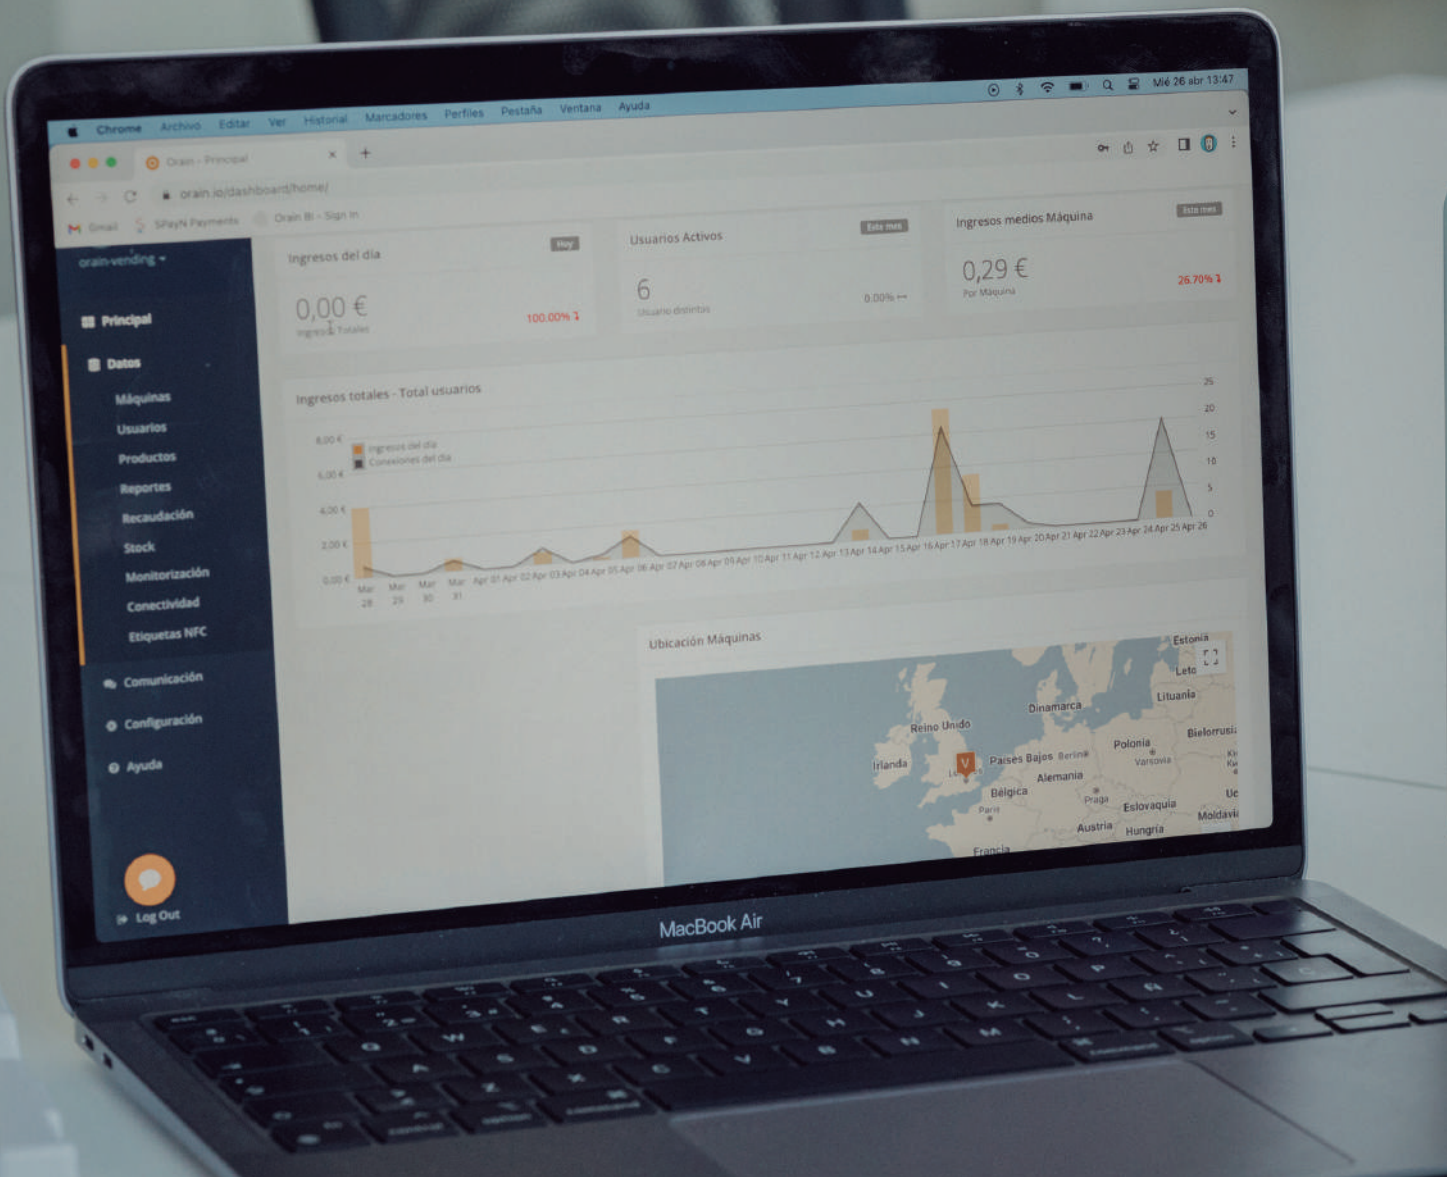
Chrome Archivo Editar Ver Historial Marcadores Perfiles Pestaña Ventana Ayuda

Mié 26 abr 13:47

Orain - Principal

orain.io/dashboard/home/

Gmail SPayN Payments Orain BI - Sign In

orain-vending

Principal
Datos
Máquinas
Usuarios
Productos
Reportes
Recaudación
Stock
Monitorización
Conectividad
Etiquetas NFC
Comunicación
Configuración
Ayuda

Log Out

Ingresos del día
Hoy
0,00 €
Ingresos Totales
100.00%

Usuarios Activos
Este mes
6
Usuario distintos
0.00%

Ingresos medios Máquina
Este mes
0,29 €
Por Maquina
26.70%

Ingresos totales - Total usuarios

Ingresos del día
Conexiones del día

8,00 €
6,00 €
4,00 €
2,00 €
0,00 €

25
20
15
10
5
0

Mar 28 Mar 29 Mar 30 Mar 31 Apr 01 Apr 02 Apr 03 Apr 04 Apr 05 Apr 06 Apr 07 Apr 08 Apr 09 Apr 10 Apr 11 Apr 12 Apr 13 Apr 14 Apr 15 Apr 16 Apr 17 Apr 18 Apr 19 Apr 20 Apr 21 Apr 22 Apr 23 Apr 24 Apr 25 Apr 26

Ubicación Máquinas

Estonia
Leto
Lituania
Dinamarca
Reino Unido
Bielorrusia
Irlanda
Polonia
Países Bajos
Berlín
Varsovia
Alemania
Bélgica
Praga
Eslovaquia
París
Austria
Hungría
Moldavia
Francia

MacBook Air